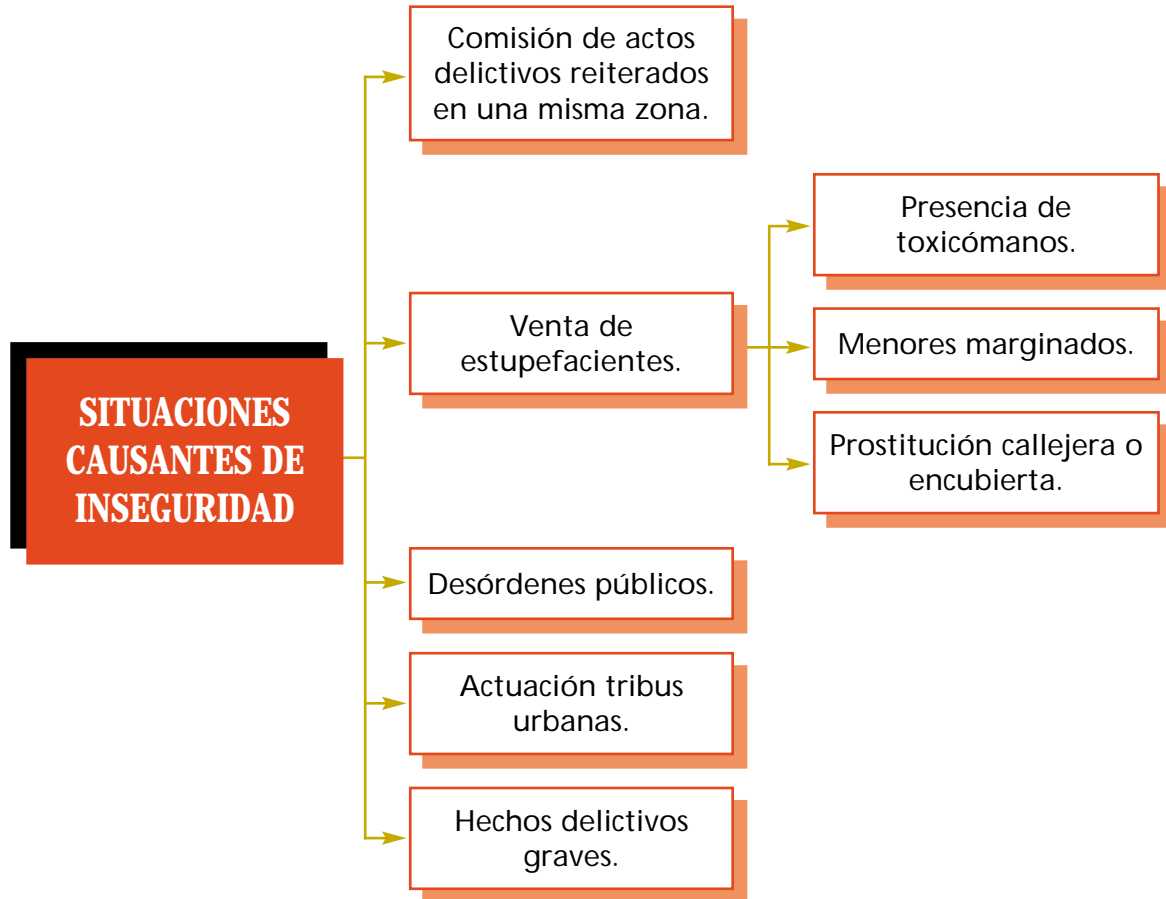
SITUACIONES CAUSANTES DE INSEGURIDAD

Comisión de actos delictivos reiterados en una misma zona.

Venta de estupefacientes.

Presencia de toxicómanos.

Menores marginados.

Prostitución callejera o encubierta.

Desórdenes públicos.

Actuación tribus urbanas.

Hechos delictivos graves.